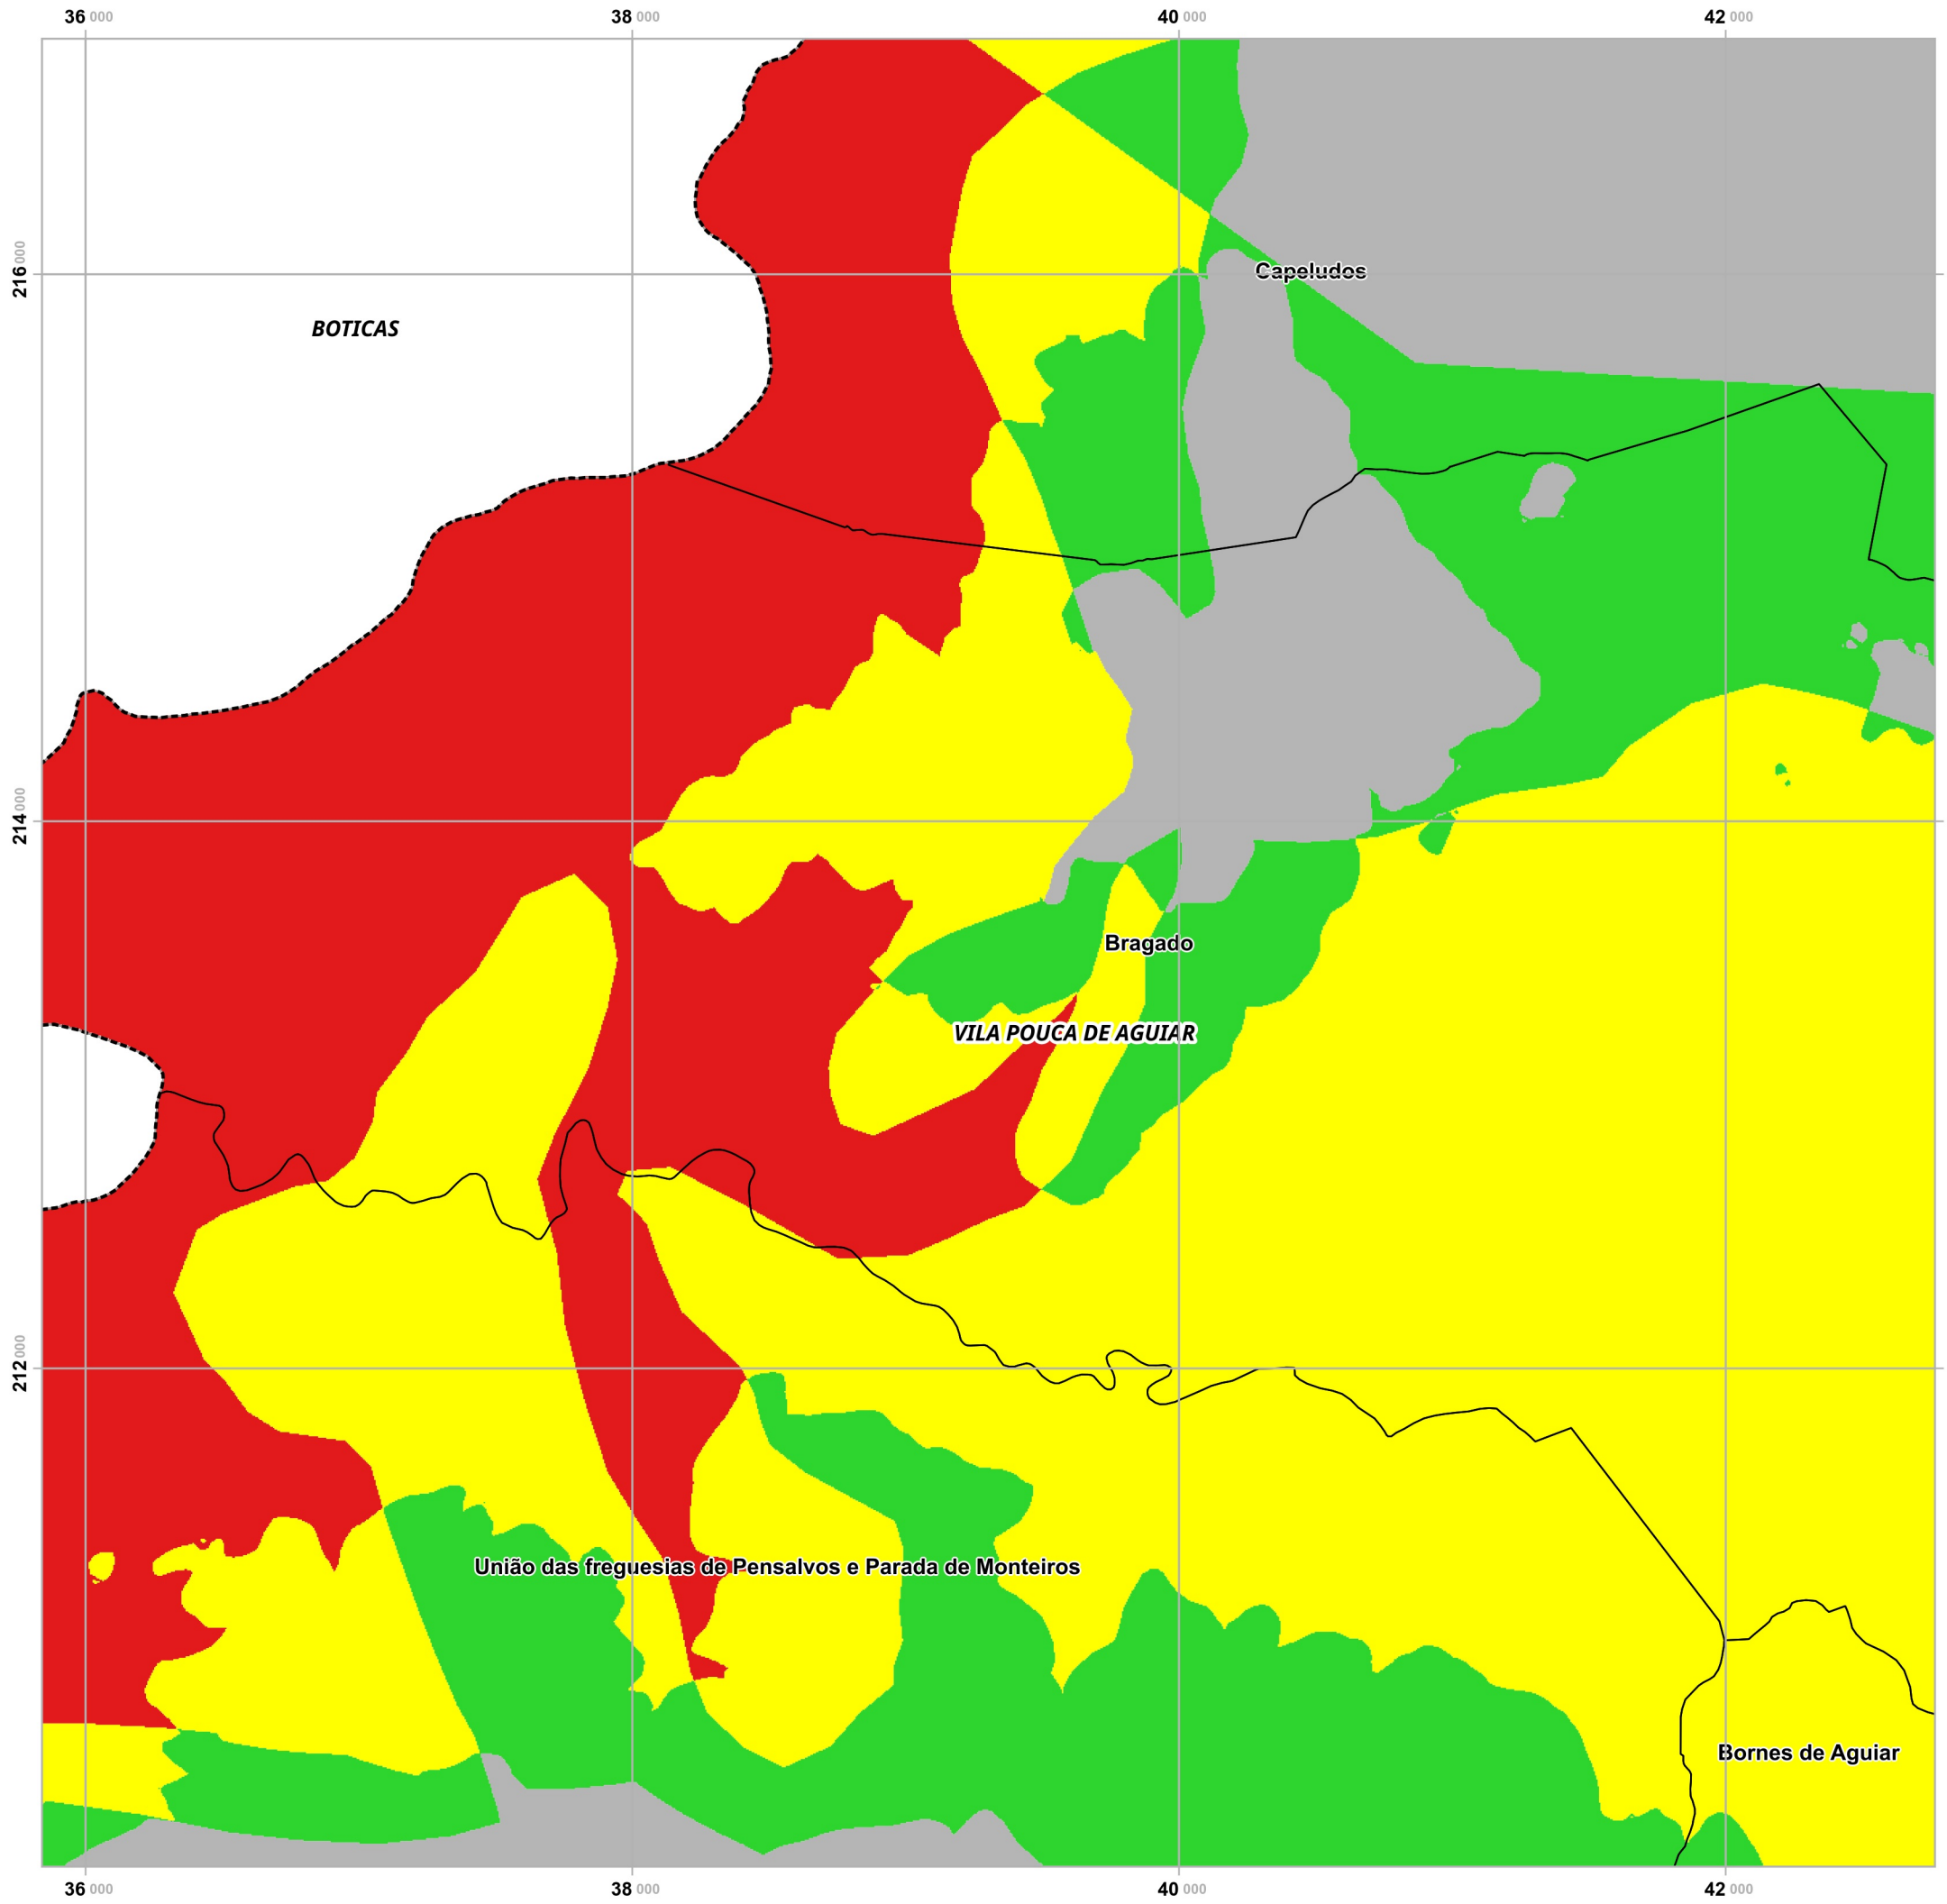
36 000
38 000
40 000
42 000

216 000
214 000
212 000

Capeludos
BOTICAS
Bragado
VILA POUCA DE AGUIAR
União das freguesias de Pensalvos e Parada de Monteiros
Bornes de Aguiar

36 000
38 000
40 000
42 000